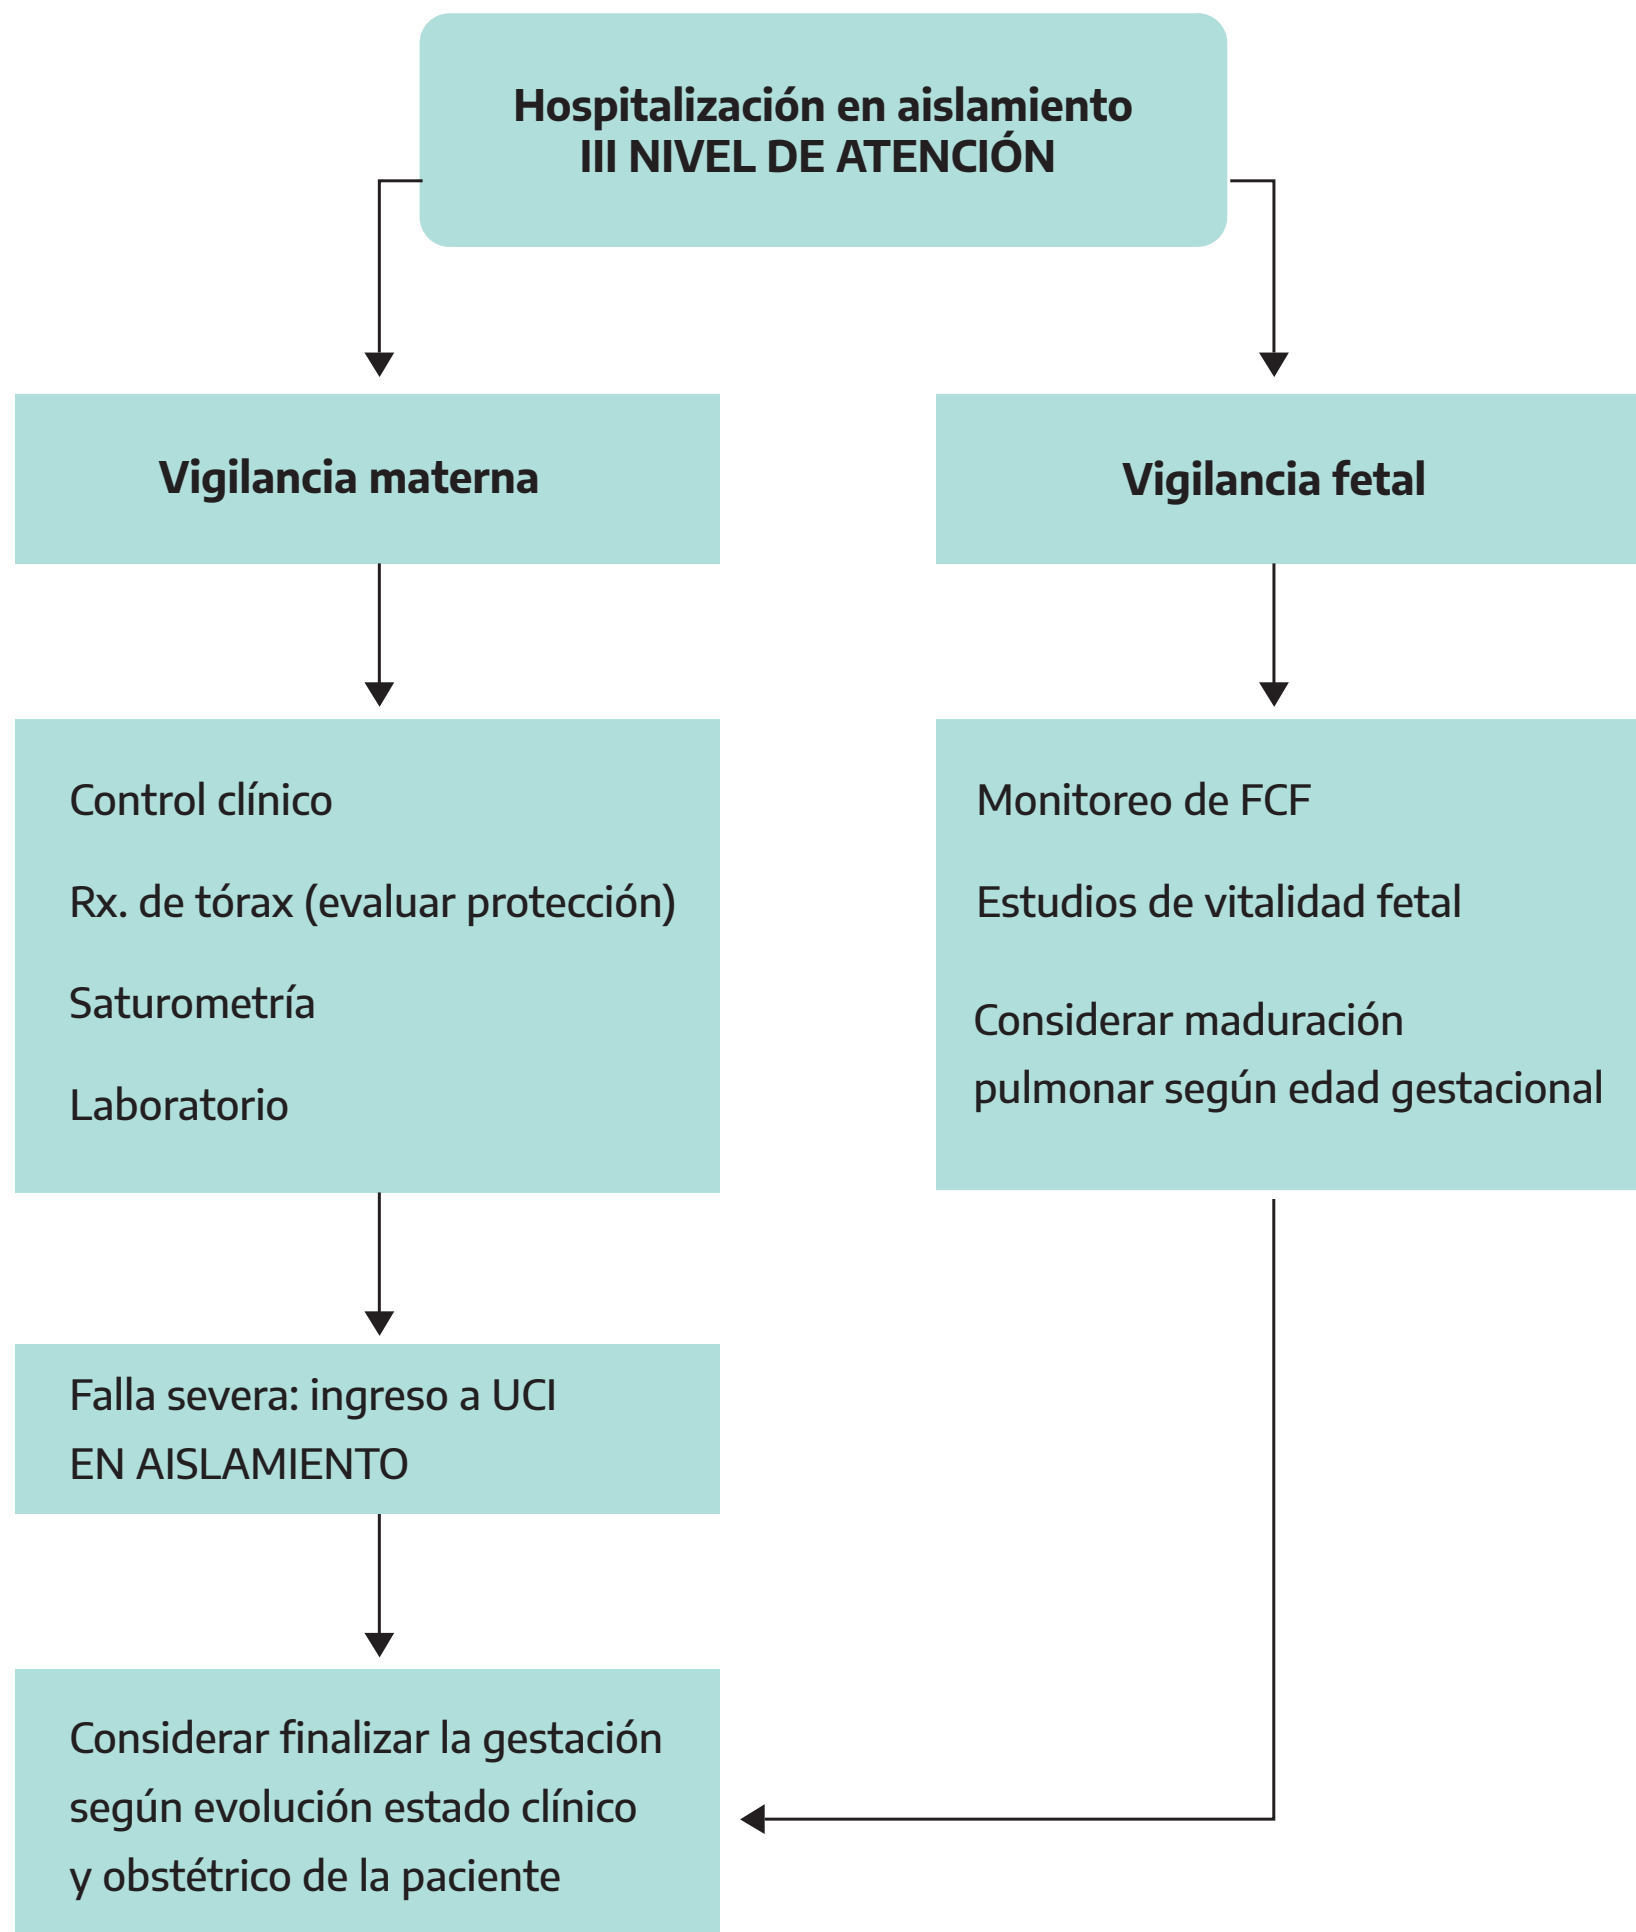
Hospitalización en aislamiento
III NIVEL DE ATENCIÓN

Vigilancia materna

Control clínico

Rx. de tórax (evaluar protección)

Saturometría

Laboratorio

Falla severa: ingreso a UCI
EN AISLAMIENTO

Considerar finalizar la gestación según evolución estado clínico y obstétrico de la paciente

Vigilancia fetal

Monitoreo de FCF

Estudios de vitalidad fetal

Considerar maduración pulmonar según edad gestacional